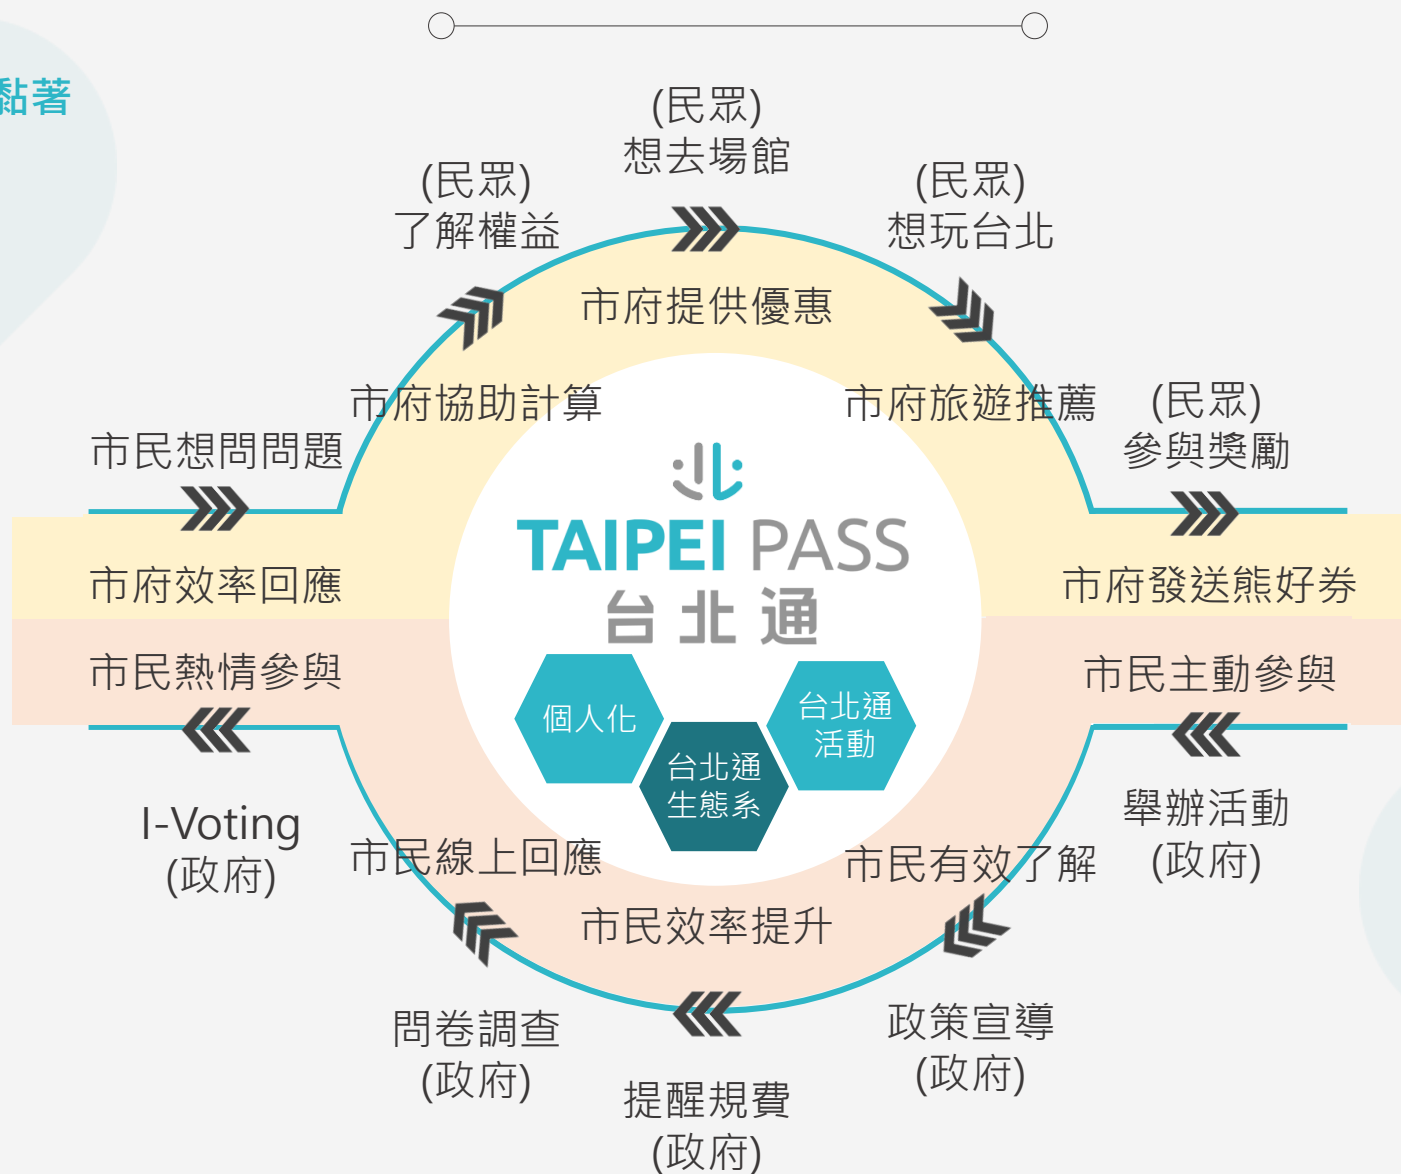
黏著

(民眾)
想去場館

(民眾)
了解權益

(民眾)
想玩台北

市府提供優惠

市府協助計算

市府旅遊推薦

(民眾)
參與獎勵

市民想問問題

TAIPEI PASS
台北通

市府效率回應

市府發送熊好券

市民熱情參與

市民主動參與

個人化

台北通
活動

台北通
生態系

I-Voting
(政府)

舉辦活動
(政府)

市民線上回應

市民有效了解

市民效率提升

問卷調查
(政府)

政策宣導
(政府)

提醒規費
(政府)